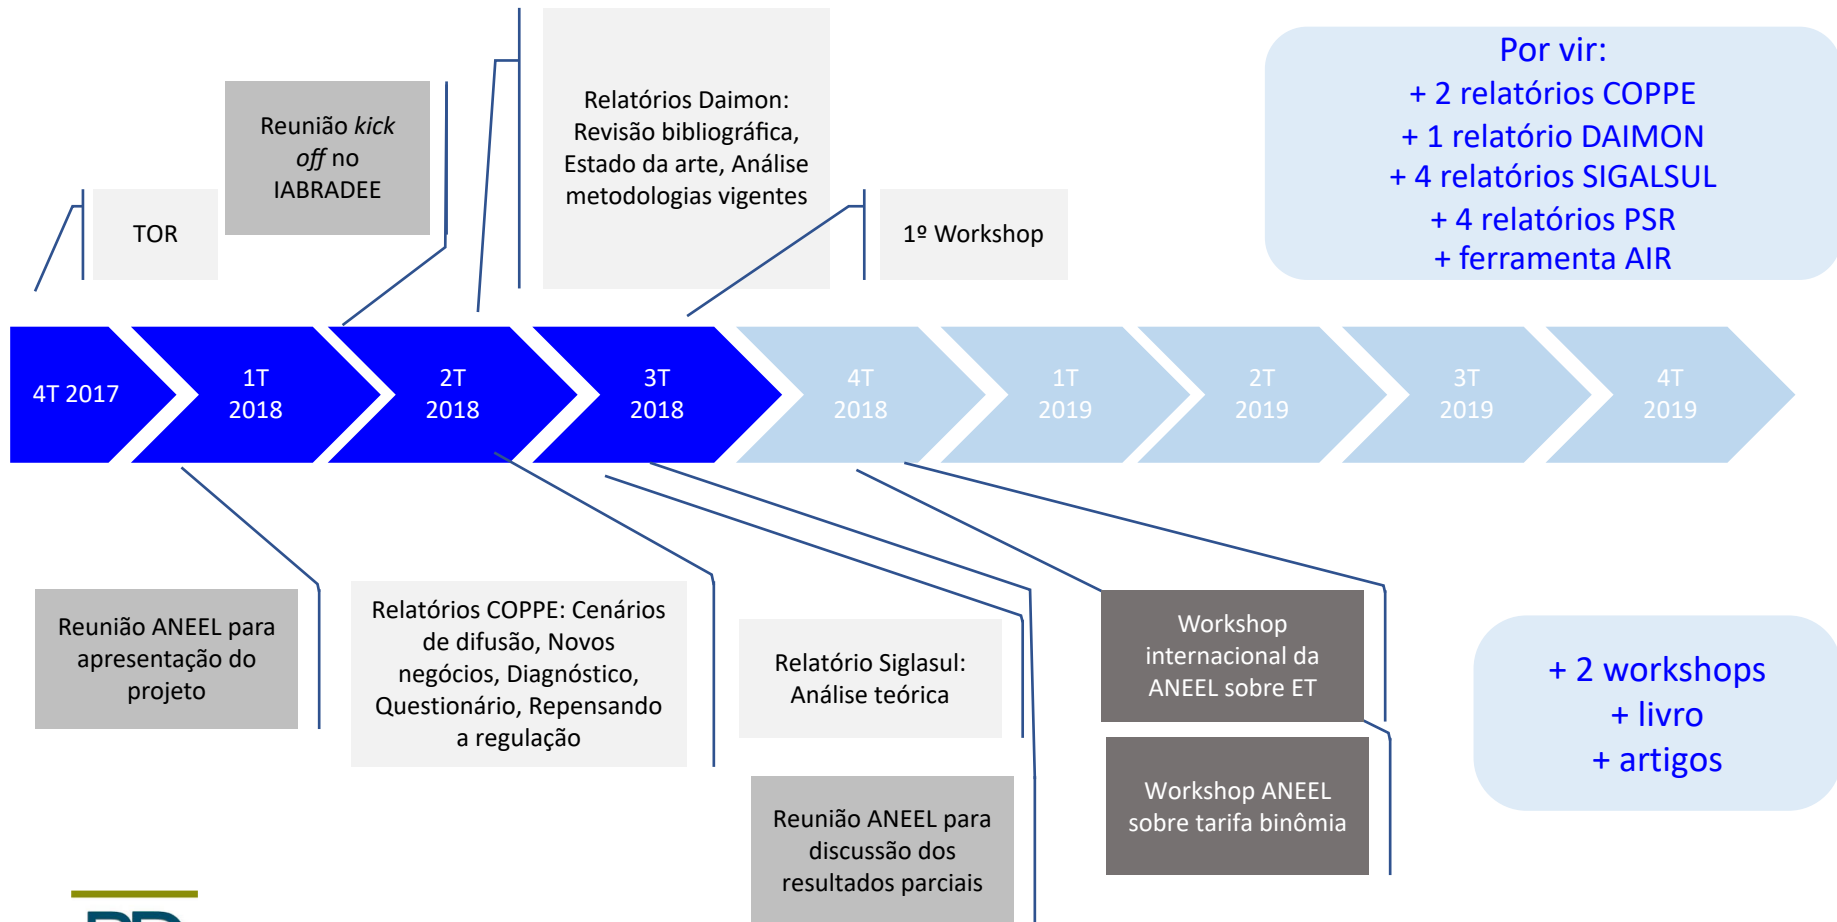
Reunião *kick off* no IABRADEE

Relatórios Daimon: Revisão bibliográfica, Estado da arte, Análise metodologias vigentes

Por vir:
+ 2 relatórios COPPE
+ 1 relatório DAIMON
+ 4 relatórios SIGALSUL
+ 4 relatórios PSR
+ ferramenta AIR

TOR

1º Workshop

4T 2017

1T 2018

2T 2018

3T 2018

4T 2018

1T 2019

2T 2019

3T 2019

4T 2019

Reunião ANEEL para apresentação do projeto

Relatórios COPPE: Cenários de difusão, Novos negócios, Diagnóstico, Questionário, Repensando a regulação

Relatório Siglasul: Análise teórica

Workshop internacional da ANEEL sobre ET

Workshop ANEEL sobre tarifa binômia

+ 2 workshops
+ livro
+ artigos

Reunião ANEEL para discussão dos resultados parciais